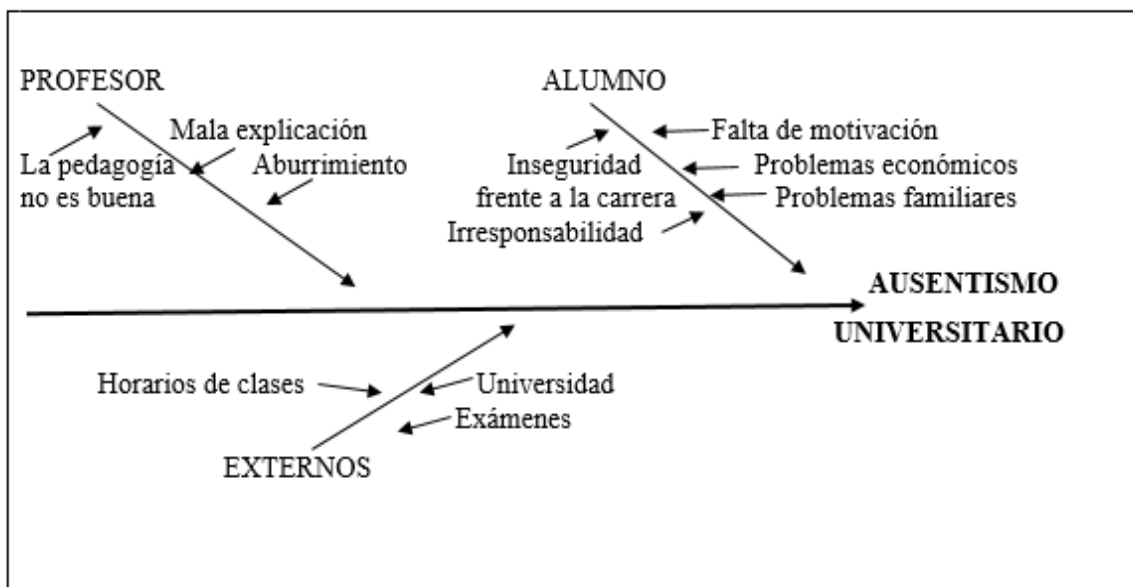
PROFESOR

Mala explicación

La pedagogía no es buena

Aburrimiento

ALUMNO

Falta de motivación

Inseguridad frente a la carrera

Problemas económicos

Problemas familiares

Irresponsabilidad

AUSENTISMO UNIVERSITARIO

Horarios de clases

Universidad

Exámenes

EXTERNOS